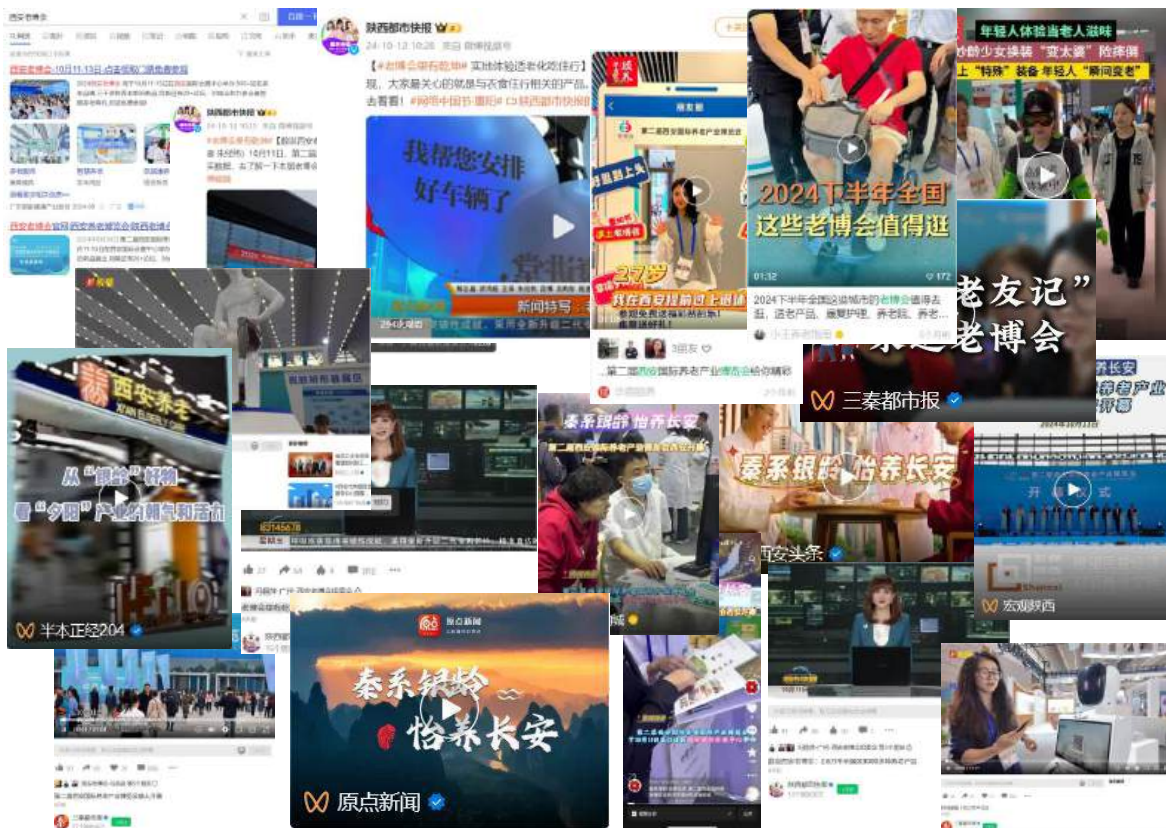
陕西都市快报

24-10-12 10:26

【#老博会带你逛#】实地体验适老化吃住行】

现，大家最关心的就是与衣食住行相关的产品。

去看看！#网帮中国节·重阳# #陕西都市快报#

我帮您安排好车辆了

新闻特写

西安老博会:10月11-13日,点击获取门票免费参观

2024下半年全国这些老博会值得逛

01:32

172

2024下半年全国这些城市的老博会值得去逛，适老产品、康复护理、养老院、养老...

年轻人体验当老人滋味

妙龄少女换装"变太婆"陪伴俩

上"特殊"装备 年轻人"瞬间变老"

27岁

我在西安提前过上退休

第二届西安国际养老产业博览会给你精彩

"老友记"

来逛老博会

三秦都市报

西安养老

从"银龄"视角看"夕阳"产业的朝气和活力

半本正经204

秦系银龄 怡养长安

西安头条

第二届西安国际养老产业博览会开幕

开幕式

宏观陕西

原点新闻

秦系银龄 怡养长安

原点新闻